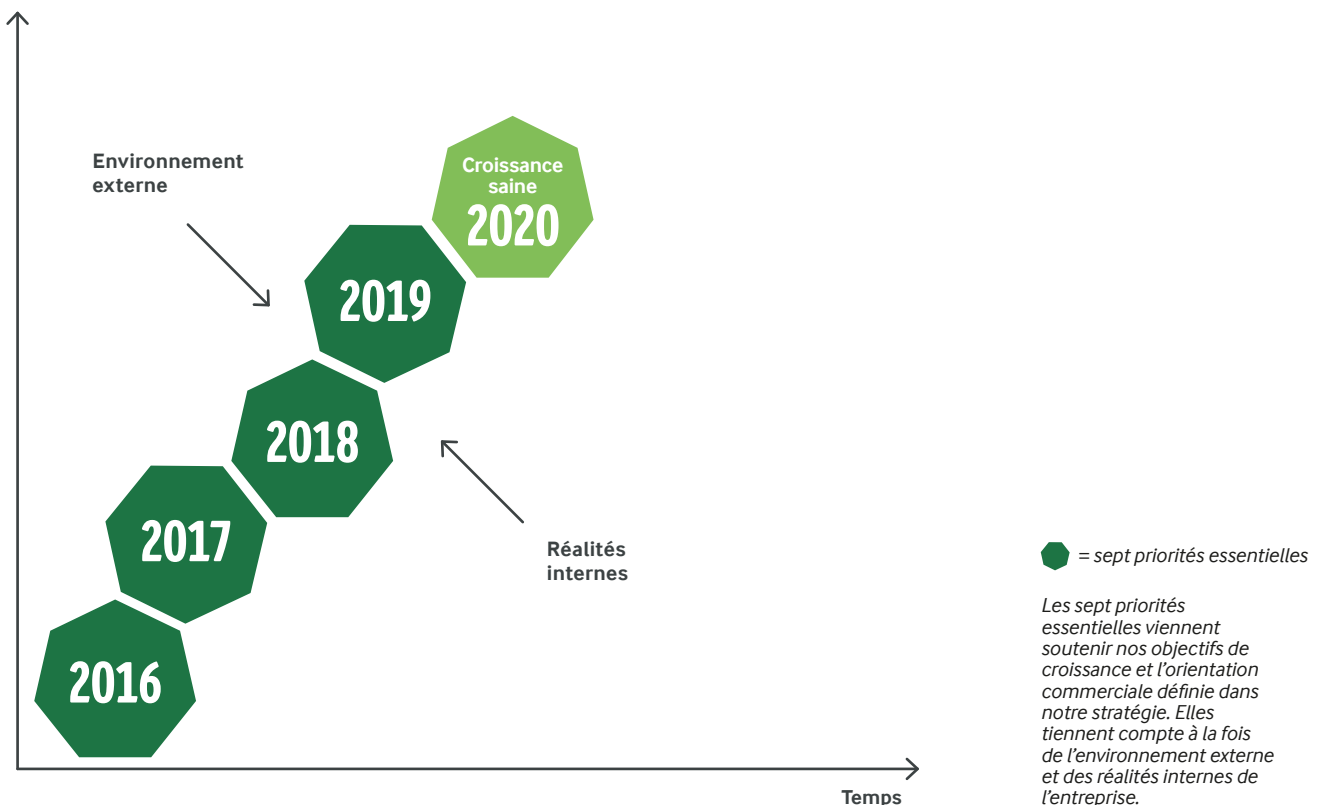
Environnement externe

Croissance saine
2020

2019

2018

2017

2016

Réalités internes

Temps

= sept priorités essentielles

Les sept priorités essentielles viennent soutenir nos objectifs de croissance et l'orientation commerciale définie dans notre stratégie. Elles tiennent compte à la fois de l'environnement externe et des réalités internes de l'entreprise.